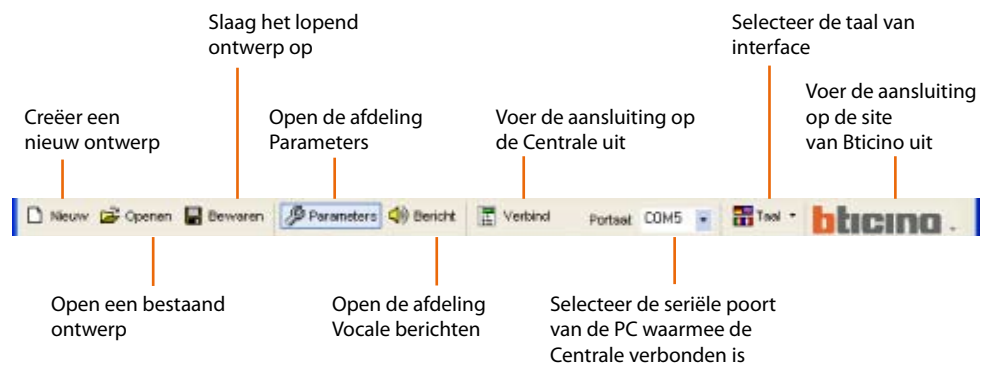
Slaag het lopend ontwerp op

Selecteer de taal van interface

Creëer een nieuw ontwerp

Open de afdeling Parameters

Voer de aansluiting op de Centrale uit

Voer de aansluiting op de site van Bticino uit

Nieuw Openen Bewaren Parameters Bericht Verbind Poort: COM5 Taal bticino

Open een bestaand ontwerp

Open de afdeling Vocale berichten

Selecteer de seriële poort van de PC waarmee de Centrale verbonden is